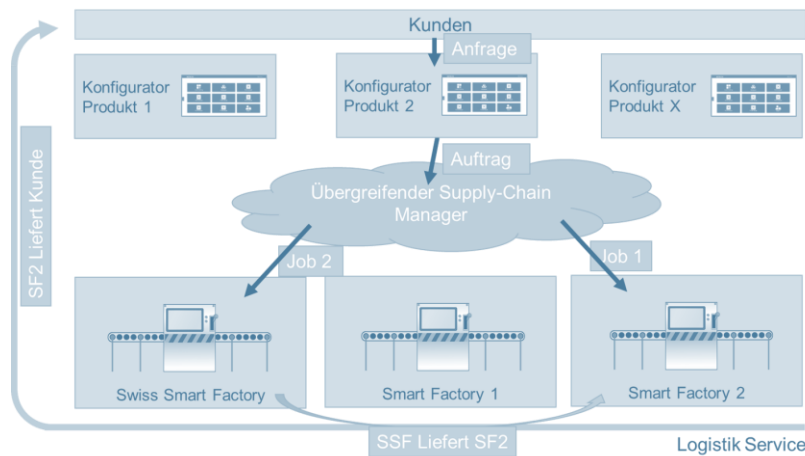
Kunden

Anfrage

Konfigurator Produkt 1

Konfigurator Produkt 2

Konfigurator Produkt X

Auftrag

Übergreifender Supply-Chain Manager

SF2 Liefert Kunde

Job 2

Job 1

Swiss Smart Factory

Smart Factory 1

Smart Factory 2

SSF Liefert SF2

Logistik Service